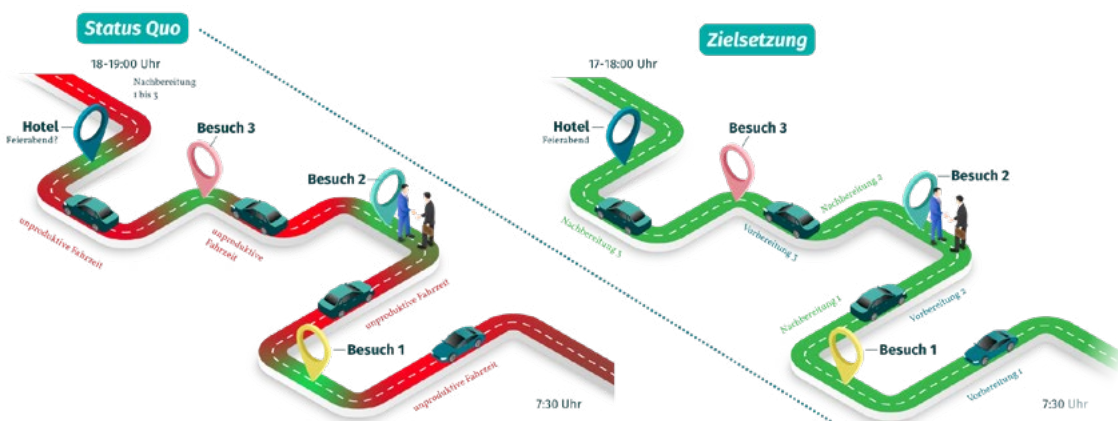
Status Quo

18-19:00 Uhr

Nachbereitung 1 bis 3

Hotel
Feierabend?

Besuch 3

Besuch 2

unproduktive Fahrzeit

unproduktive Fahrzeit

unproduktive Fahrzeit

Besuch 1

unproduktive Fahrzeit

7:30 Uhr

Zielsetzung

17-18:00 Uhr

Hotel
Feierabend

Besuch 3

Nachbereitung 2

Besuch 2

Nachbereitung 3

Vorbereitung 3

Nachbereitung 1

Vorbereitung 2

Besuch 1

Vorbereitung 1

7:30 Uhr